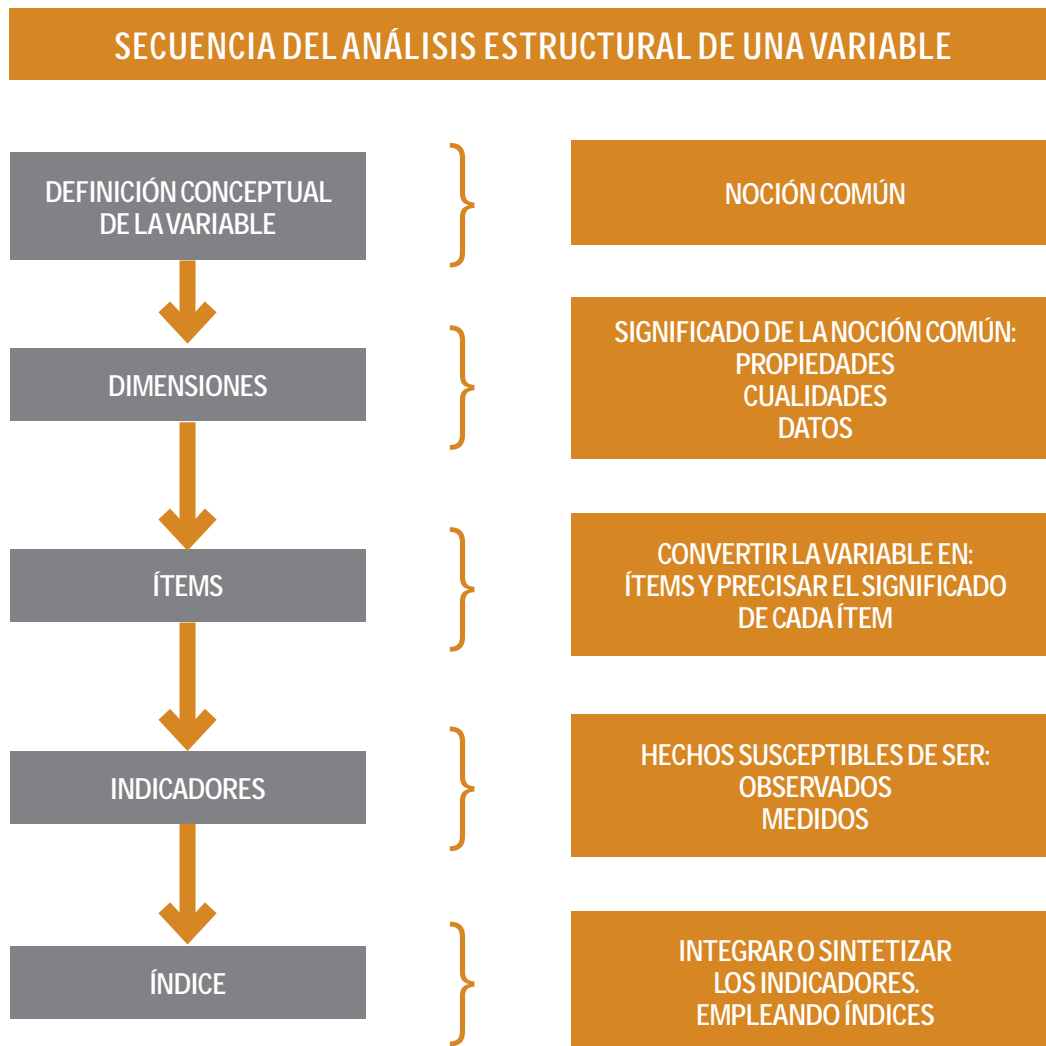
SECUENCIA DEL ANÁLISIS ESTRUCTURAL DE UNA VARIABLE

DEFINICIÓN CONCEPTUAL DE LA VARIABLE

NOCIÓN COMÚN

DIMENSIONES

SIGNIFICADO DE LA NOCIÓN COMÚN:
PROPIEDADES
CUALIDADES
DATOS

ÍTEMS

CONVERTIR LA VARIABLE EN:
ÍTEMS Y PRECISAR EL SIGNIFICADO DE CADA ÍTEM

INDICADORES

HECHOS SUSCEPTIBLES DE SER:
OBSERVADOS
MEDIDOS

ÍNDICE

INTEGRAR O SINTETIZAR LOS INDICADORES.
EMPLEANDO ÍNDICES